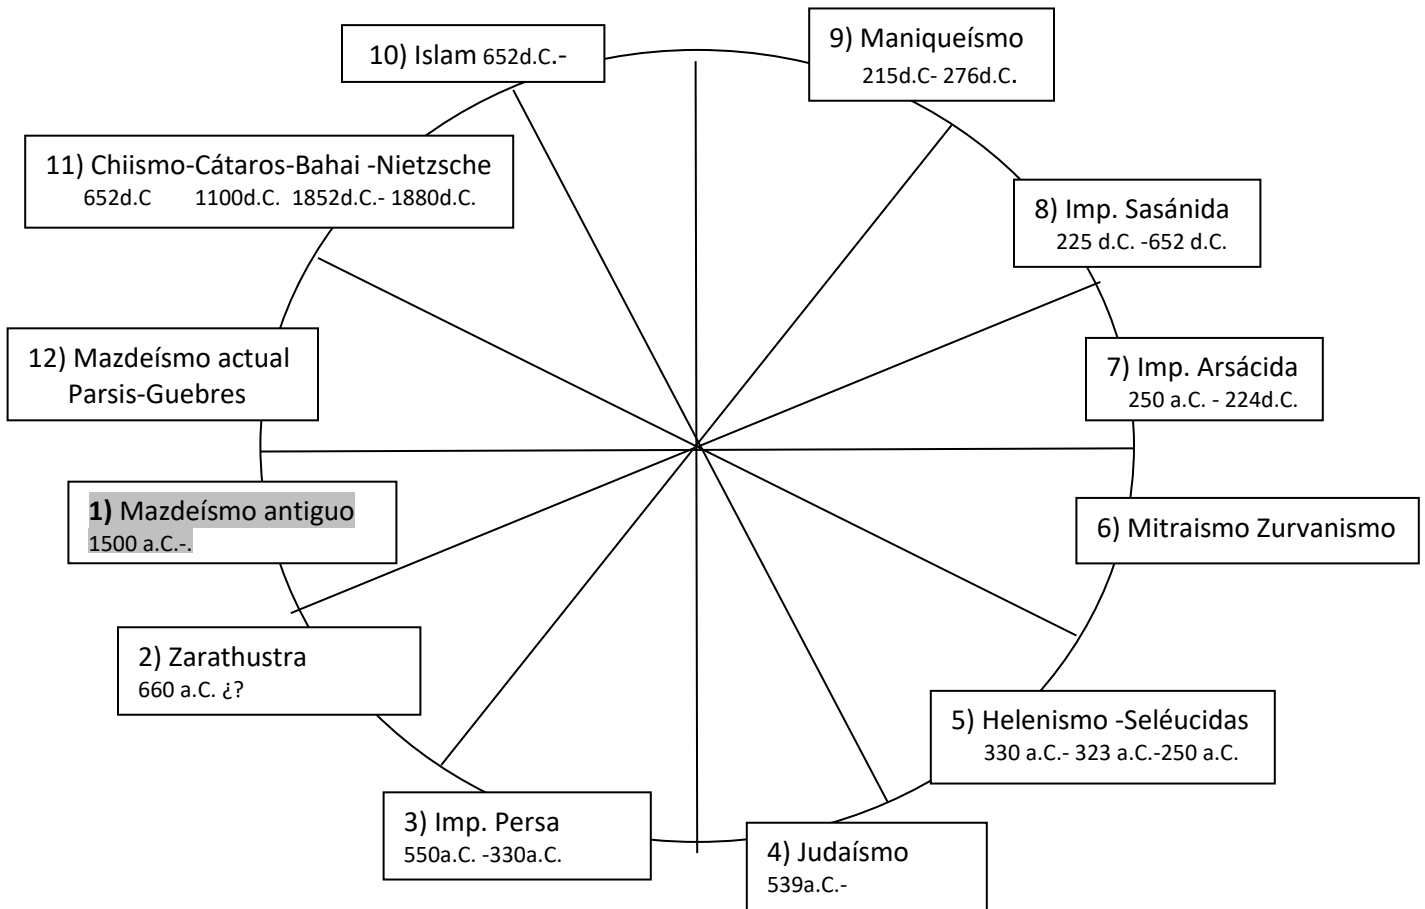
10) Islam 652d.C.-

9) Maniqueísmo
215d.C- 276d.C.

11) Chiismo-Cátaros-Bahai -Nietzsche
652d.C 1100d.C. 1852d.C.- 1880d.C.

8) Imp. Sasánida
225 d.C. -652 d.C.

12) Mazdeísmo actual
Parsis-Guebres

7) Imp. Arsácida
250 a.C. - 224d.C.

1) Mazdeísmo antiguo
1500 a.C.-.

6) Mitraismo Zurvanismo

2) Zarathustra
660 a.C. ¿?

5) Helenismo -Seléucidas
330 a.C.- 323 a.C.-250 a.C.

3) Imp. Persa
550a.C. -330a.C.

4) Judaísmo
539a.C.-